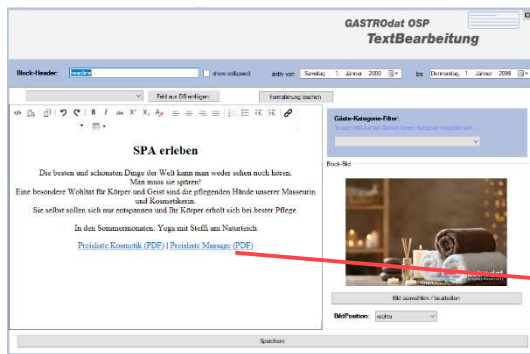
GASTROdat OSP
TextBearbeitung

Block-Header: headline show collapsed gültig von Samstag, 1. Jänner 2000 bis Donnerstag, 1. Jänner 2099

Feld aus DB einfügen Formatierung löschen

SPA erleben

Die besten und schönsten Dinge der Welt kann man weder sehen noch hören. Man muss sie spüren!
Eine besondere Wohltat für Körper und Geist sind die pflegenden Hände unserer Masseurin und Kosmetikerin.
Sie selbst sollen sich nur entspannen und Ihr Körper erhält sich bei bester Pflege.

In den Sommermonaten: Yoga mit Steffi am Naturteich

Preisliste Kosmetik (PDF) | Preisliste Massage (PDF)

Gäste-Kategorie-Filter:
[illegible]

Block-Bild

Bild auswählen / bearbeiten

BildPosition: rechts

Speichern